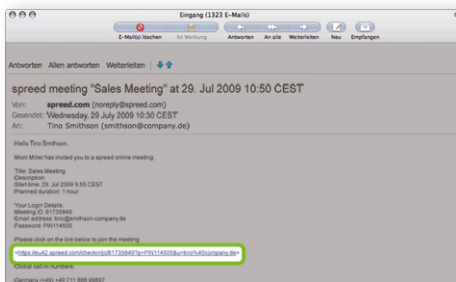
Eingang (1323 E-Mails)

E-Mail(s) löschen | Ist Werbung | Antworten | An alle | Weiterleiten | Neu | Empfangen

Antworten Allen antworten Weiterleiten

spreed meeting "Sales Meeting" at 29. Jul 2009 10:50 CEST

Von: spreed.com (noreply@spreed.com)
Gesendet: Wednesday, 29 July 2009 10:30 CEST
An: Tino Smithson (smithson@company.de)

Hello Tino Smithson,

Moni Miller has invited you to a spreed online meeting.

Title: Sales Meeting
Description:
Start time: 29. Jul 2009 9:55 CEST
Planned duration: 1 hour

Your Login Details:
Meeting ID: 91735849
Email address: tino@smithson-company.de
Password: PIN114505

Please click on the link below to join the meeting:

<https://eu42.spreed.com/checkin/id/91735849?p=PIN114505&u=tino%40company.de>

Global call-in numbers:

Germany (+49) +49 711 888 59957